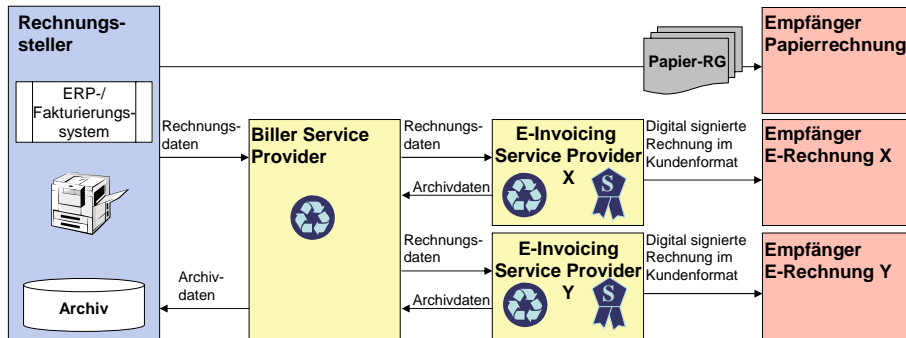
Rechnungssteller

ERP-/ Fakturierungssystem

Archiv

Rechnungsdaten

Archivdaten

Papier-RG

Empfänger Papierrechnung

Biller Service Provider

Rechnungsdaten

Archivdaten

E-Invoicing Service Provider X

Digital signierte Rechnung im Kundenformat

Empfänger E-Rechnung X

Rechnungsdaten

Archivdaten

E-Invoicing Service Provider Y

Digital signierte Rechnung im Kundenformat

Empfänger E-Rechnung Y